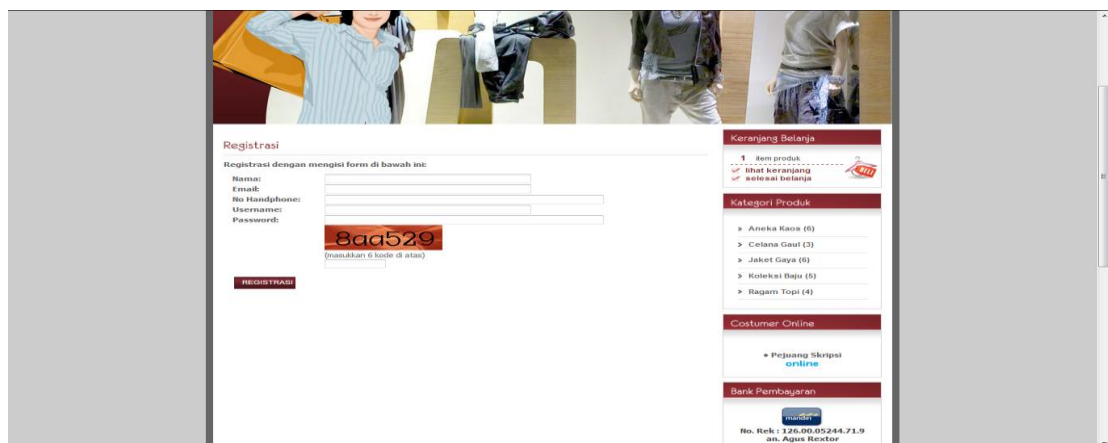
Registrasi

Registrasi dengan mengisi form di bawah ini:

Nama:
Email:
No Handphone:
Username:
Password:

8aa529
(masukkan 6 kode di atas)

REGISTRASI

Keranjang Belanja

1 item produk
lihat keranjang
selesai belanja

Kategori Produk

Aneka Kaos (6)
Celana Gaul (3)
Jaket Gaya (6)
Koleksi Baju (5)
Ragam Topi (4)

Costumer Online

Pejuang Skripsi
online

Bank Pembayaran

mandiri

No. Rek : 126.00.05244.71.9
an. Agus Rextor